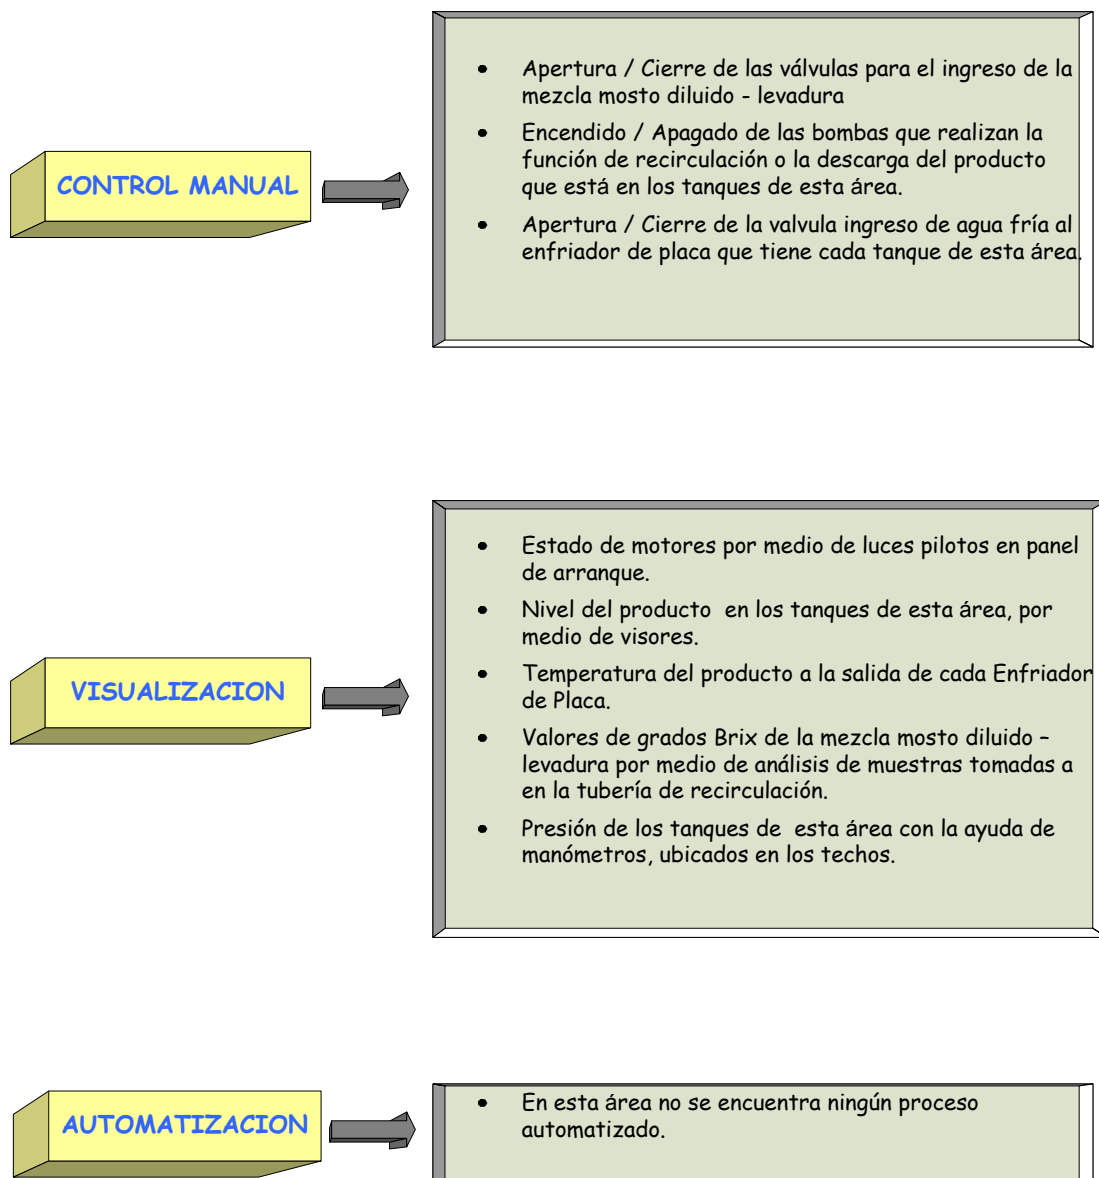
CONTROL MANUAL

- Apertura / Cierre de las válvulas para el ingreso de la mezcla mosto diluido - levadura
- Encendido / Apagado de las bombas que realizan la función de recirculación o la descarga del producto que está en los tanques de esta área.
- Apertura / Cierre de la valvula ingreso de agua fría al enfriador de placa que tiene cada tanque de esta área.

VISUALIZACION

- Estado de motores por medio de luces pilotos en panel de arranque.
- Nivel del producto en los tanques de esta área, por medio de visores.
- Temperatura del producto a la salida de cada Enfriador de Placa.
- Valores de grados Brix de la mezcla mosto diluido – levadura por medio de análisis de muestras tomadas a en la tubería de recirculación.
- Presión de los tanques de esta área con la ayuda de manómetros, ubicados en los techos.

AUTOMATIZACION

- En esta área no se encuentra ningún proceso automatizado.